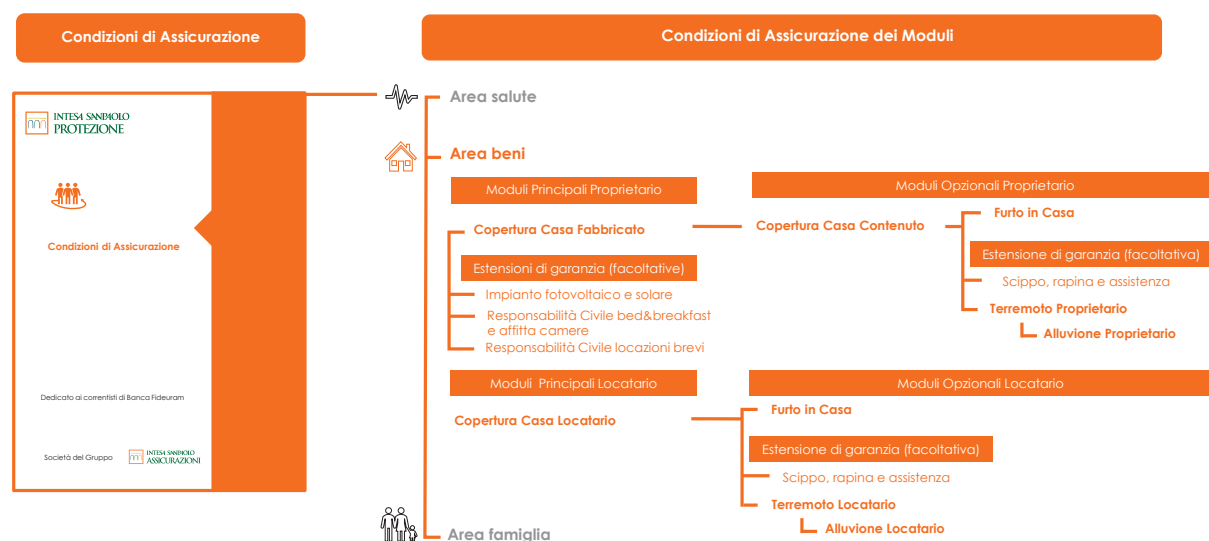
Condizioni di Assicurazione

Condizioni di Assicurazione dei Moduli

INTESA SANPAOLO PROTEZIONE

Condizioni di Assicurazione

Dedicato ai correntisti di Banca Fideuram

Società del Gruppo INTESA SANPAOLO ASSICURAZIONI

Area salute

Area beni

Moduli Principali Proprietario

Moduli Opzionali Proprietario

Copertura Casa Fabbricato

Copertura Casa Contenuto

Furto in Casa

Estensione di garanzia (facoltativa)

Scippo, rapina e assistenza

Terremoto Proprietario

Alluvione Proprietario

Estensioni di garanzia (facoltative)

Impianto fotovoltaico e solare

Responsabilità Civile bed&breakfast e affitta camere

Responsabilità Civile locazioni brevi

Moduli Principali Locatario

Moduli Opzionali Locatario

Copertura Casa Locatario

Furto in Casa

Estensione di garanzia (facoltativa)

Scippo, rapina e assistenza

Terremoto Locatario

Alluvione Locatario

Area famiglia